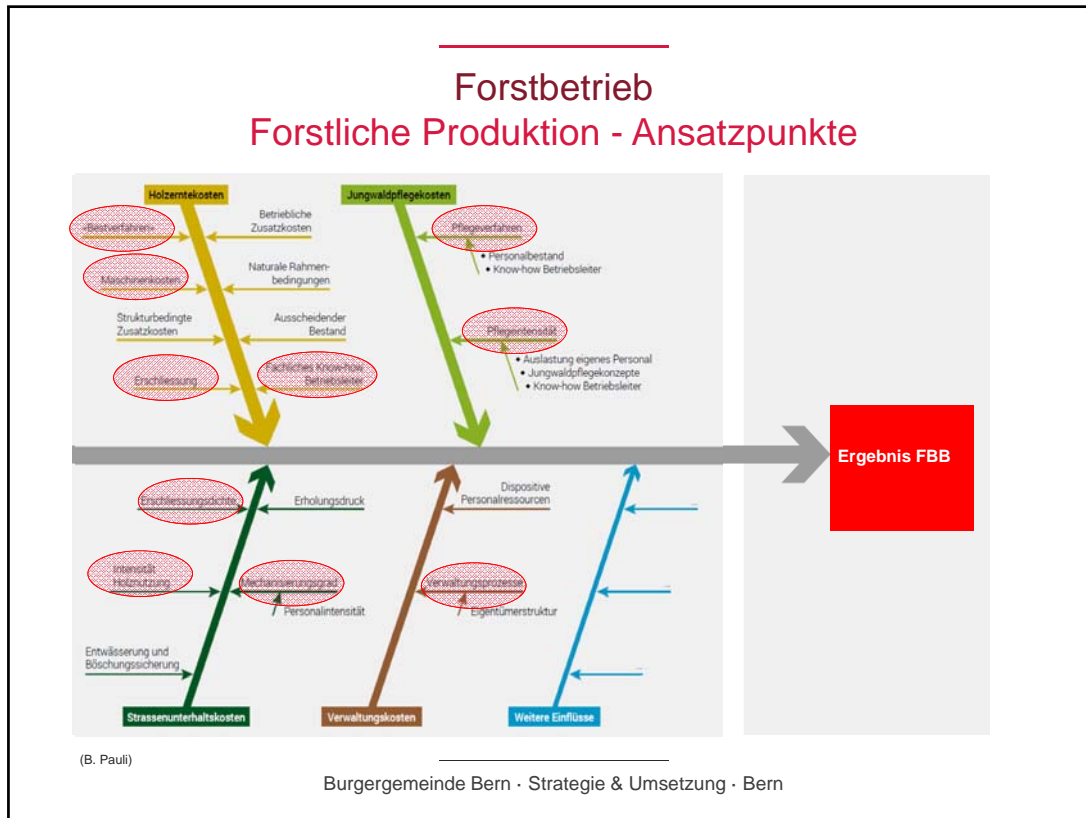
Forstbetrieb
Forstliche Produktion - Ansatzpunkte

Holzerntekosten

«Bestverfahren»

Betriebliche Zusatzkosten

Maschinenkosten

Naturale Rahmenbedingungen

Strukturbedingte Zusatzkosten

Ausscheidender Bestand

Erschliessung

Fachliches Know-how Betriebsleiter

Jungwaldpflegekosten

Pflegeverfahren
• Personalbestand
• Know-how Betriebsleiter

Pflegeintensität
• Auslastung eigenes Personal
• Jungwaldpflegekonzepte
• Know-how Betriebsleiter

Ergebnis FBB

Erschliessungsdichte

Erholungsdruck

Intensität Holznutzung

Mechanisierungsgrad

Personalintensität

Entwässerung und Böschungssicherung

Strassenunterhaltskosten

Dispositive Personalressourcen

Verwaltungsprozesse

Eigentümerstruktur

Verwaltungskosten

Weitere Einflüsse

(B. Pauli)

Burgergemeinde Bern · Strategie & Umsetzung · Bern